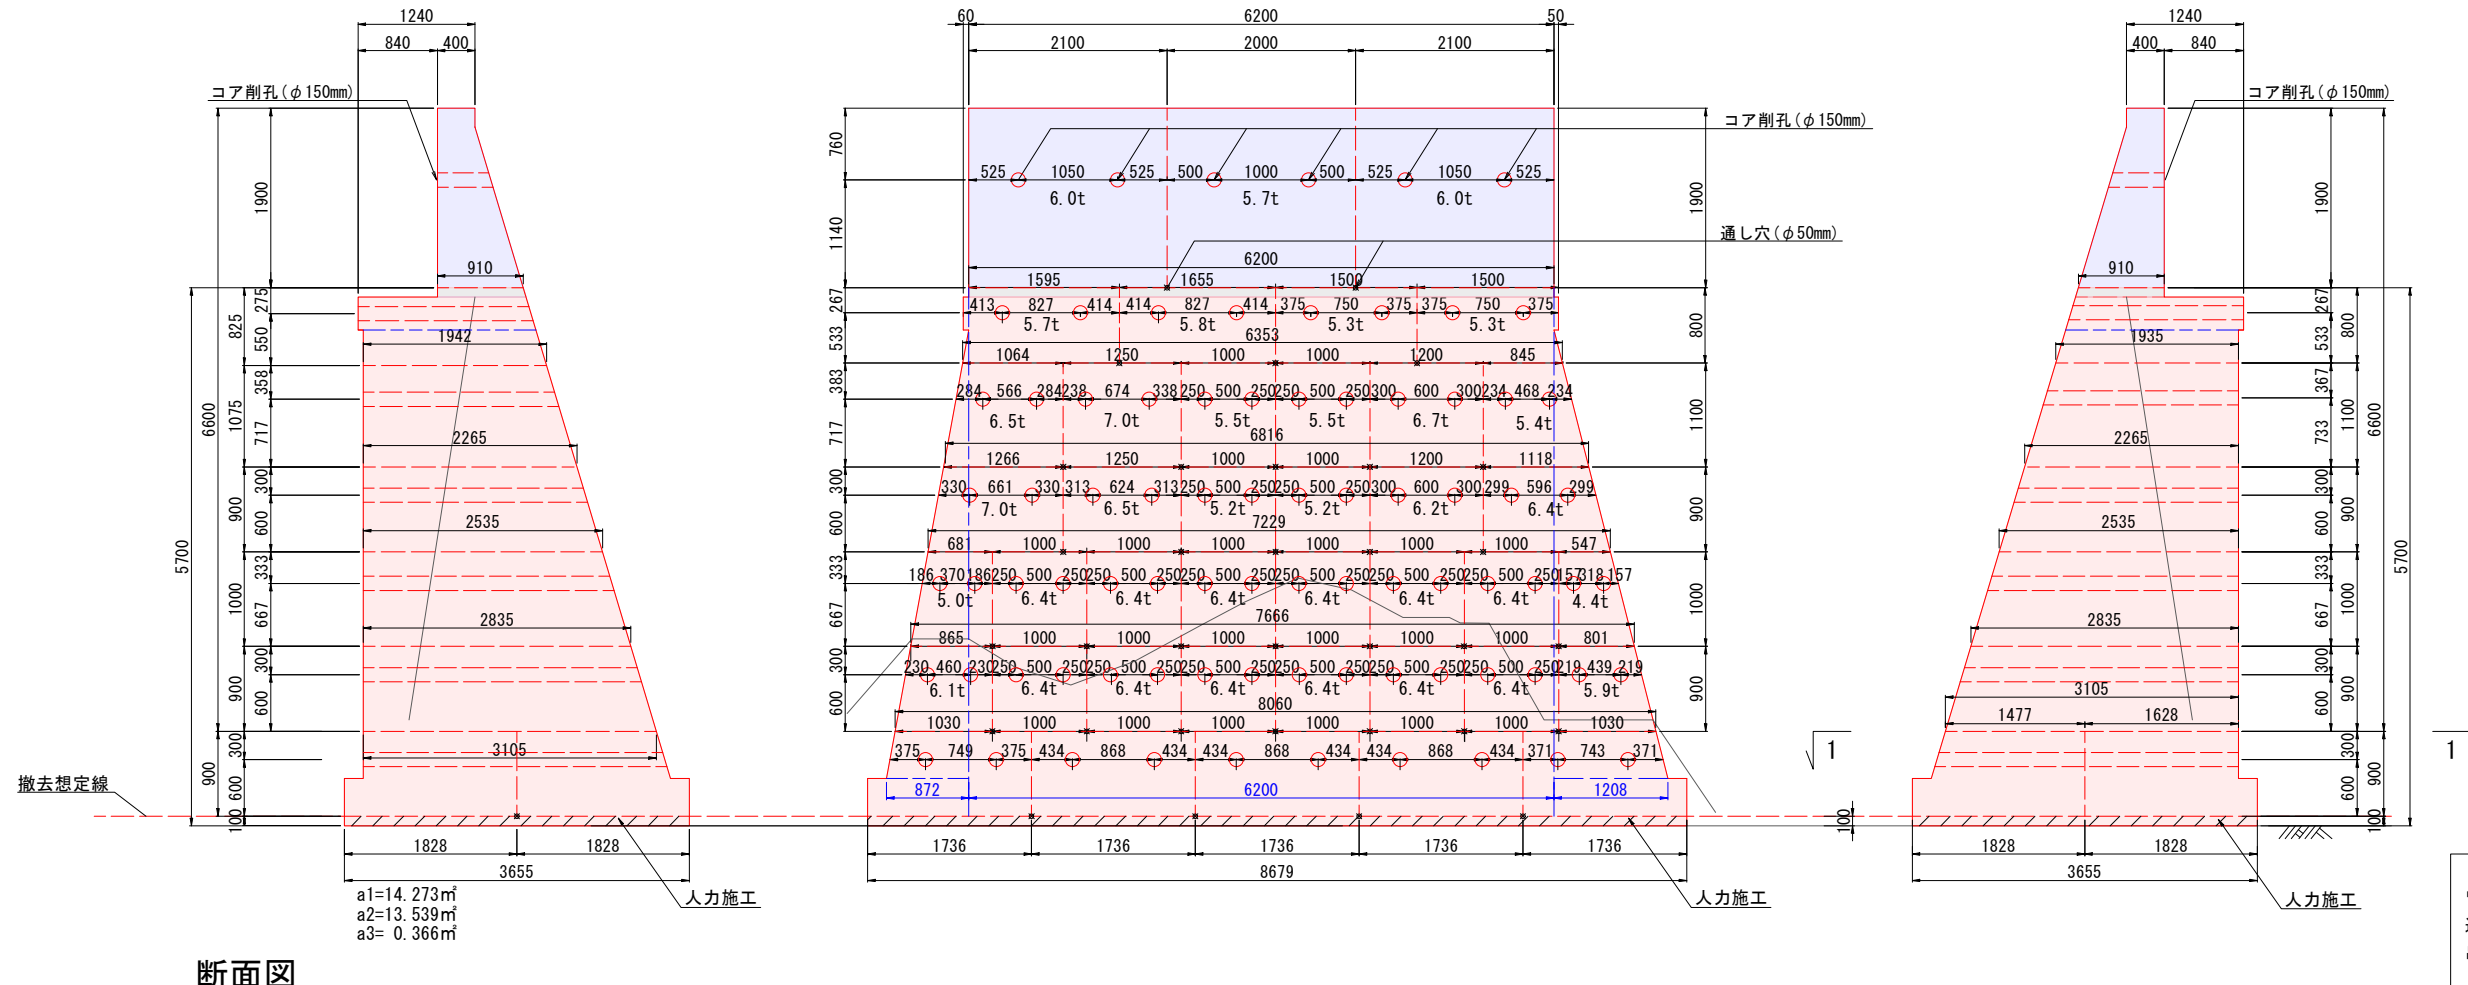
1240
840 400
コア削孔（φ150mm）
1900
910
6600 825 275 550 1075 358 717 5700 900 300 600 1000 333 667 900 300 600 900 300 600 100
1942
2265
2535
2835
3105
撤去想定線
1828 1828
3655
a1=14.273㎡
a2=13.539㎡
a3= 0.366㎡
人力施工
断面図

60 6200 50
2100 2000 2100
760 1140
525 1050 525 500 1000 500 525 1050 525
6.0t 5.7t 6.0t
コア削孔（φ150mm）
1900
通し穴（φ50mm）
6200
1595 1655 1500 1500
267 533 383 717 300 600 333 667 300 600
413 827 414 414 827 414 375 750 375 375 750 375
5.7t 5.8t 5.3t 5.3t
6353
800
1064 1250 1000 1000 1200 845
284 566 284 238 674 338 250 500 250 250 500 250 300 600 300 234 468 234
6.5t 7.0t 5.5t 5.5t 6.7t 5.4t
6816
1100
1266 1250 1000 1000 1200 1118
330 661 330 313 624 313 250 500 250 250 500 250 300 600 300 299 596 299
7.0t 6.5t 5.2t 5.2t 6.2t 6.4t
7229
900
681 1000 1000 1000 1000 1000 1000 547
186 370 186 250 500 250 250 500 250 250 500 250 250 500 250 250 500 250 250 500 250 157 318 157
5.0t 6.4t 6.4t 6.4t 6.4t 6.4t 6.4t 4.4t
7666
1000
865 1000 1000 1000 1000 1000 1000 801
230 460 230 250 500 250 250 500 250 250 500 250 250 500 250 250 500 250 250 500 250 219 439 219
6.1t 6.4t 6.4t 6.4t 6.4t 6.4t 6.4t 5.9t
8060
900
1030 1000 1000 1000 1000 1000 1000 1030
375 749 375 434 868 434 434 868 434 434 868 434 371 743 371
872 6200 1208
1736 1736 1736 1736 1736
8679
人力施工
1
100

1240
400 840
コア削孔（φ150mm）
1900
910
1935
2265
2535
2835
3105
1477 1628
267 533 367 733 300 600 333 667 300 600 300 600 100
800 1100 900 1000 900 900
6600 5700
1828 1828
3655
人力施工
1